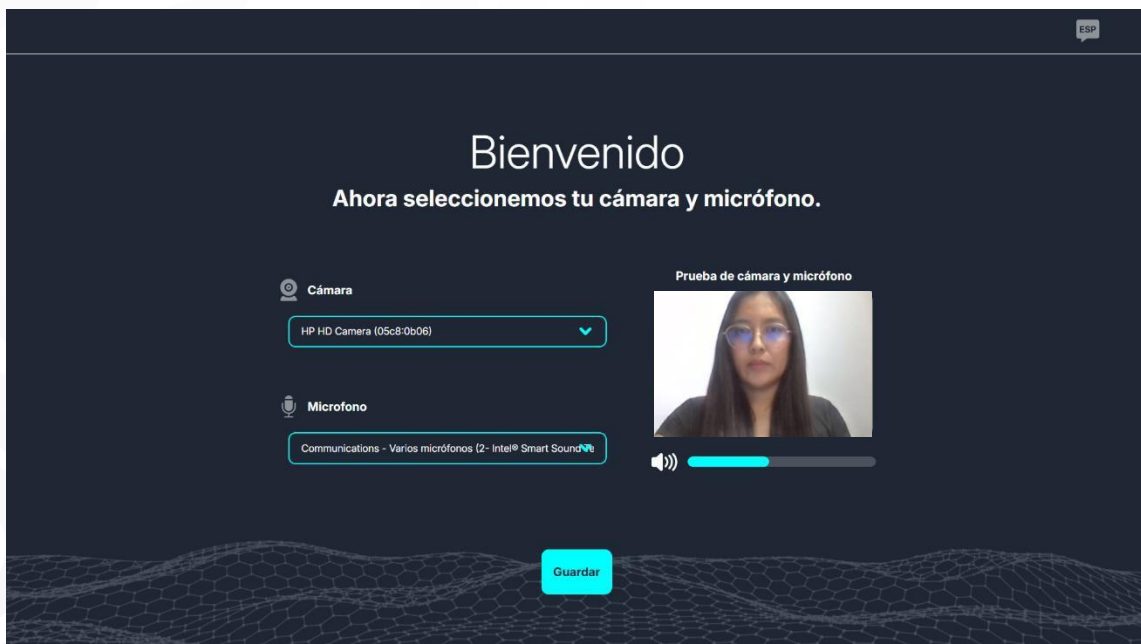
ESP

Bienvenido

Ahora seleccionemos tu cámara y micrófono.

Cámara

HP HD Camera (05c8:0b06)

Microfono

Communications - Varios micrófonos (2- Intel® Smart Sound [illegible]

Prueba de cámara y micrófono

Guardar